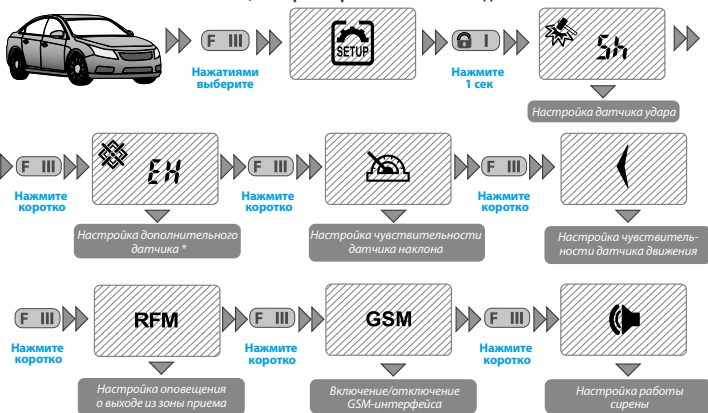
F III

Нажатиями выберите

SETUP

I

Нажмите 1 сек

Sh

Настройка датчика удара

F III

EH

Нажмите коротко

Настройка дополнительного датчика *

F III

Нажмите коротко

Настройка чувствительности датчика наклона

F III

Нажмите коротко

Настройка чувствительности датчика движения

F III

Нажмите коротко

RFM

Настройка оповещения о выходе из зоны приема

F III

Нажмите коротко

GSM

Включение/отключение GSM-интерфейса

F III

Нажмите коротко

Настройка работы сирены